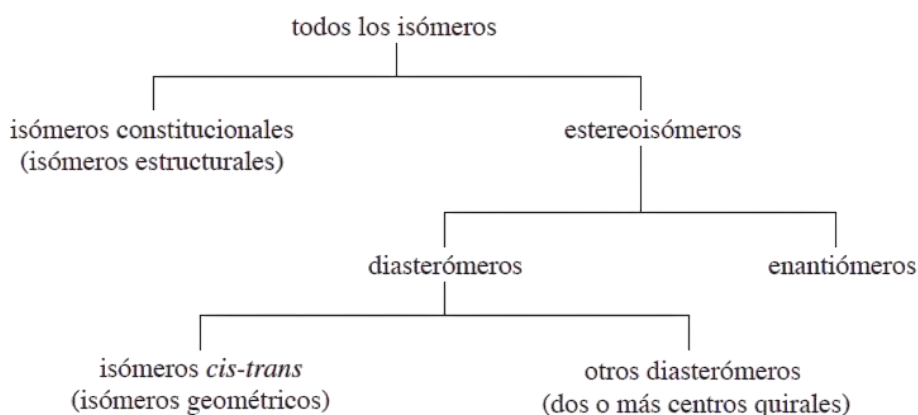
todos los isómeros

isómeros constitucionales
(isómeros estructurales)

estereoisómeros

diasterómeros

enantiómeros

isómeros *cis-trans*
(isómeros geométricos)

otros diasterómeros
(dos o más centros quirales)